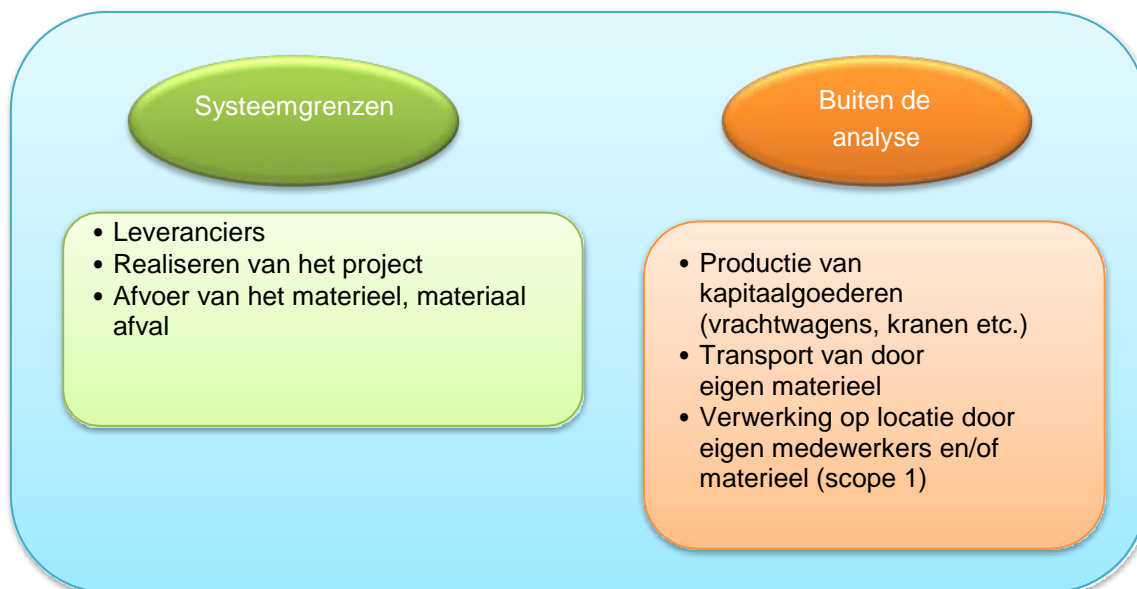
Systeemgrenzen

Buiten de analyse

- Leveranciers
- Realiseren van het project
- Afvoer van het materieel, materiaal afval

- Productie van kapitaalgoederen (vrachtwagens, kranen etc.)
- Transport van door eigen materieel
- Verwerking op locatie door eigen medewerkers en/of materieel (scope 1)